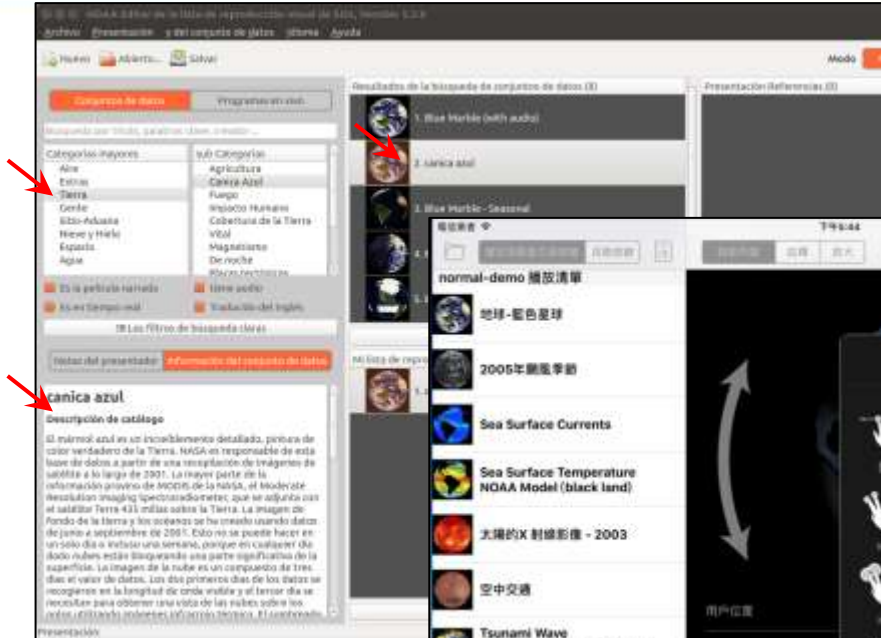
NOAA Editor de la lista de reproducción visual de SOS, Versión 5.2.0

Archivo Presentación y del conjunto de datos Idioma Ayuda

Nuevo Abierto... Salvar

Modo

Conjuntos de datos Programas en vivo

Búsqueda por título, palabras clave, creador...

Categorías mayores
Aire
Extras
Tierra
Gente
Edo-Aduana
Nieve y Hielo
Espacio
Agua

sub Categorías
Agricultura
Canica Azul
Fuego
Impacto Humano
Cobertura de la Tierra
Vital
Magnetismo
De noche
Placas tectónicas

Es la película narrada
Tiene audio
Es en tiempo real
Traducción del inglés

Los filtros de búsqueda claros

Notas del presentador Información del conjunto de datos

canica azul

Descripción de catálogo

El mármol azul es un increíblemente detallado, pintura de color verdadero de la Tierra. NASA es responsable de esta base de datos a partir de una recopilación de imágenes de satélite a lo largo de 2001. La mayor parte de la información proviene de MODIS de la NASA, el Moderate Resolution Imaging Spectroradiometer, que se adjunta con el satélite Terra 435 millas sobre la Tierra. La imagen de fondo de la Tierra y los océanos se ha creado usando datos de junio a septiembre de 2001. Esto no se puede hacer en un solo día o incluso una semana, porque en cualquier día dado nubes están bloqueando una parte significativa de la superficie. La imagen de la nube es un compuesto de tres días el valor de datos. Los dos primeros días de los datos se recogieron en la longitud de onda visible y el tercer día se necesitan para obtener una vista de las nubes sobre los polos utilizando imágenes infrarrojas térmicas. El complemento

Presentación

Resultados de la búsqueda de conjuntos de datos (8)
1. Blue Marble (with audio)
2. canica azul
3. Blue Marble - Seasonal

Mi lista de repro

Presentación Referencias (0)

下午6:44

normal-demo 播放清單

地球-藍色星球
2005年颶風季節
Sea Surface Currents
Sea Surface Temperature NOAA Model (black land)
太陽的X 射線影像 - 2003
空中交通
Tsunami Wave

用户位置